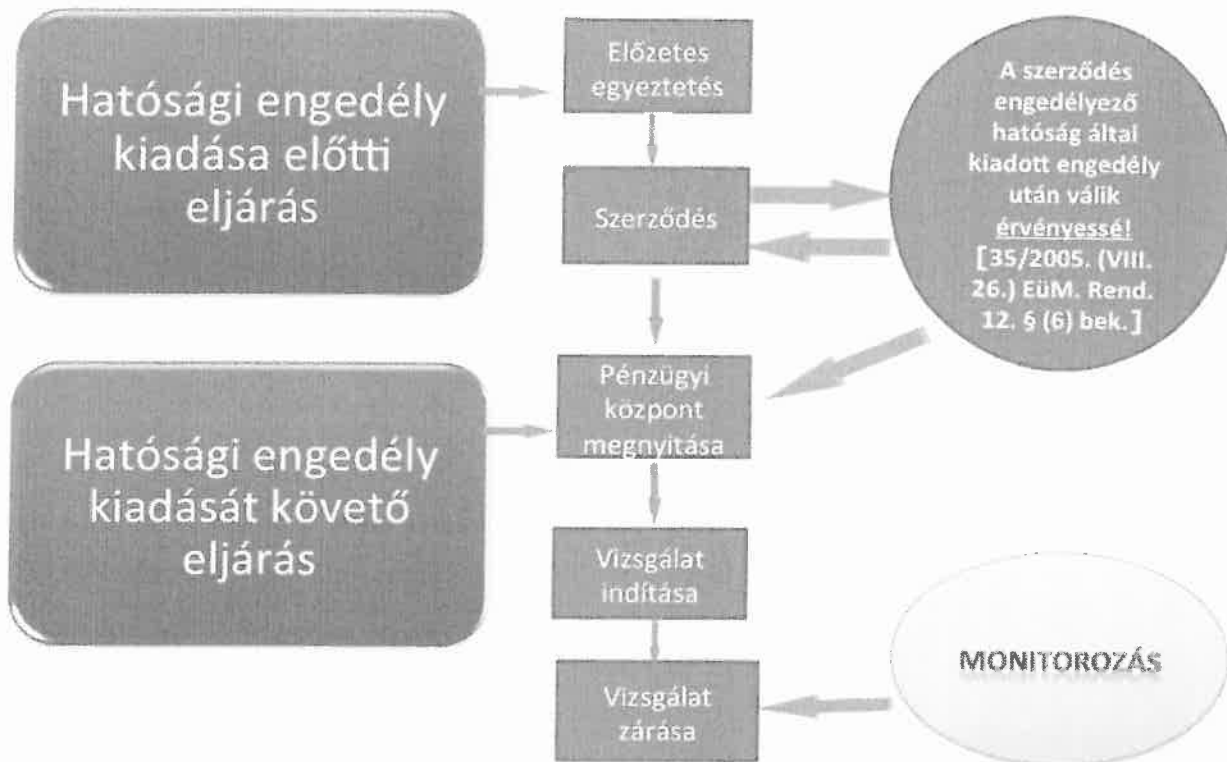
Hatósági engedély kiadása előtti eljárás

Előzetes egyeztetés

Szerződés

A szerződés engedélyező hatóság által kiadott engedély után válik érvényessé! [35/2005. (VIII. 26.) EüM. Rend. 12. § (6) bek.]

Hatósági engedély kiadását követő eljárás

Pénzügyi központ megnyitása

Vizsgálat indítása

Vizsgálat zárása

MONITOROZÁS